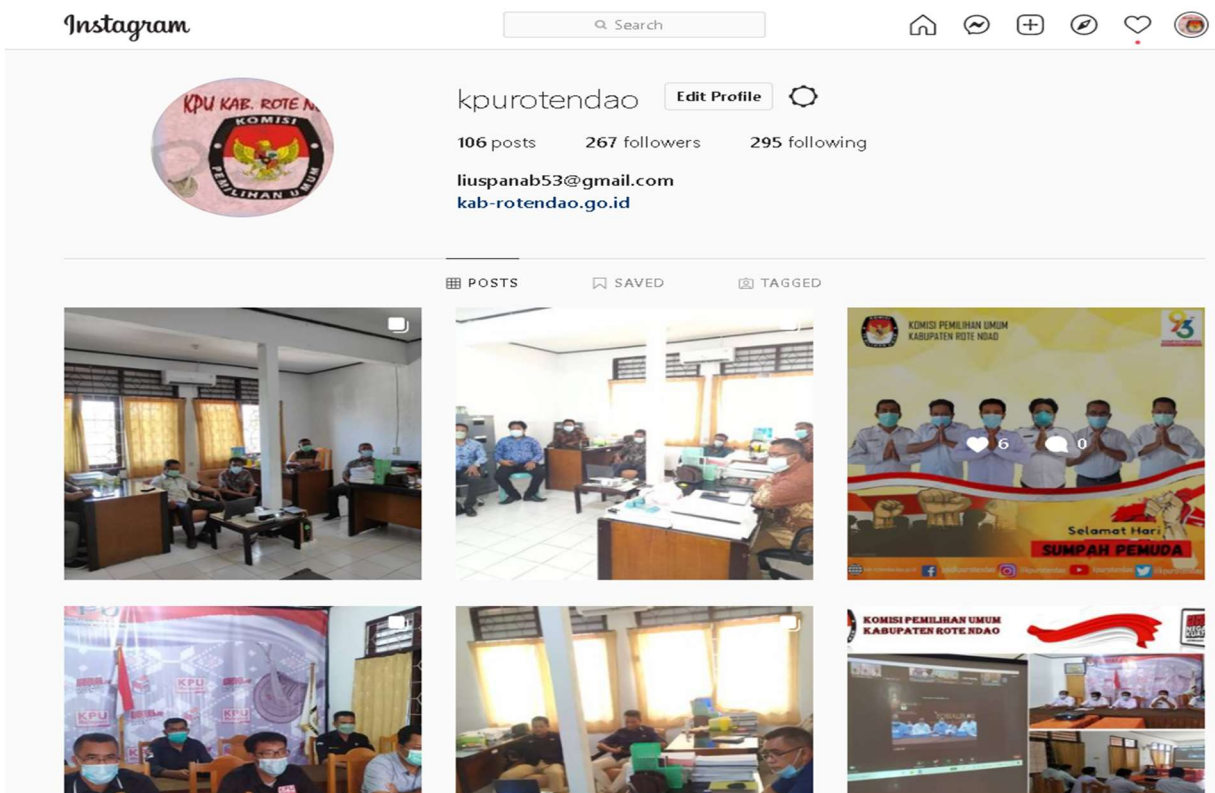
Instagram

Search

KPU KAB. ROTE N

KOMISI

PEMILIHAN UMUM

kpurotendao

Edit Profile

106 posts 267 followers 295 following

liuspanab53@gmail.com
kab-rotendao.go.id

POSTS SAVED TAGGED

KOMISI PEMILIHAN UMUM
KABUPATEN ROTE NDAO

6 0

Selamat Hari
SUMPAH PEMUDA

kpurotendao

kpurotendao

kpurotendao

kpurotendao

KPU

KPU

KOMISI PEMILIHAN UMUM
KABUPATEN ROTE NDAO